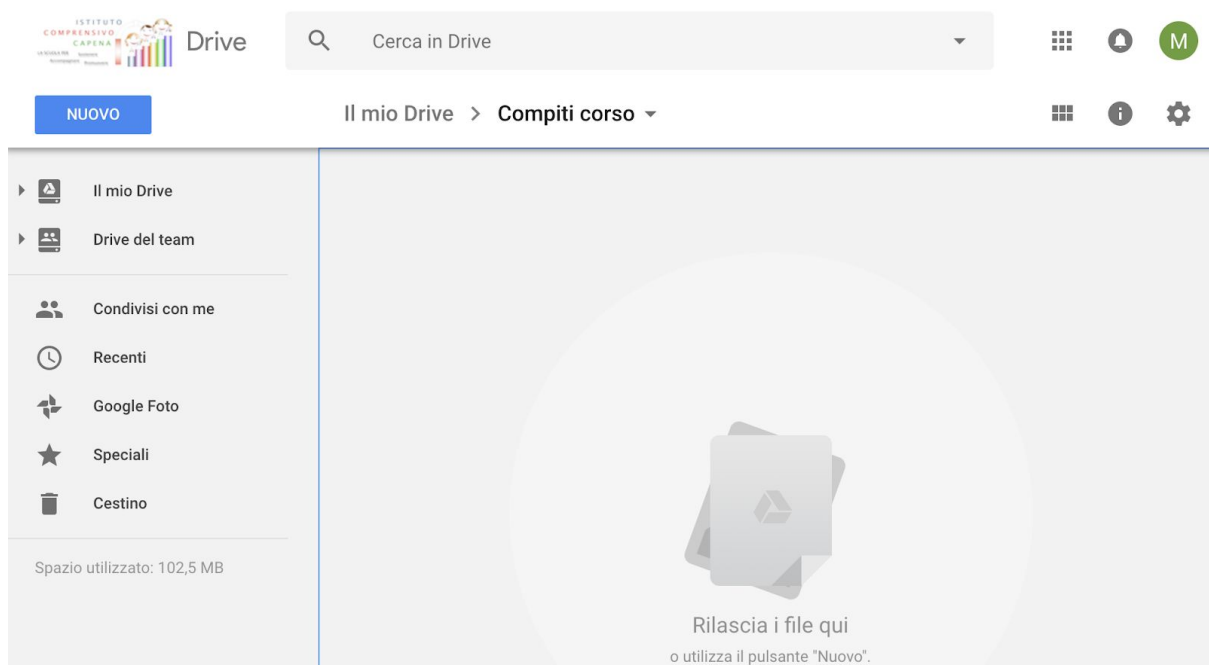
ISTITUTO COMPRENSIVO CAPENA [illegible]

Drive

Cerca in Drive

M

NUOVO

Il mio Drive > Compiti corso

Il mio Drive

Drive del team

Condivisi con me

Recenti

Google Foto

Speciali

Cestino

Spazio utilizzato: 102,5 MB

Rilascia i file qui

o utilizza il pulsante "Nuovo".